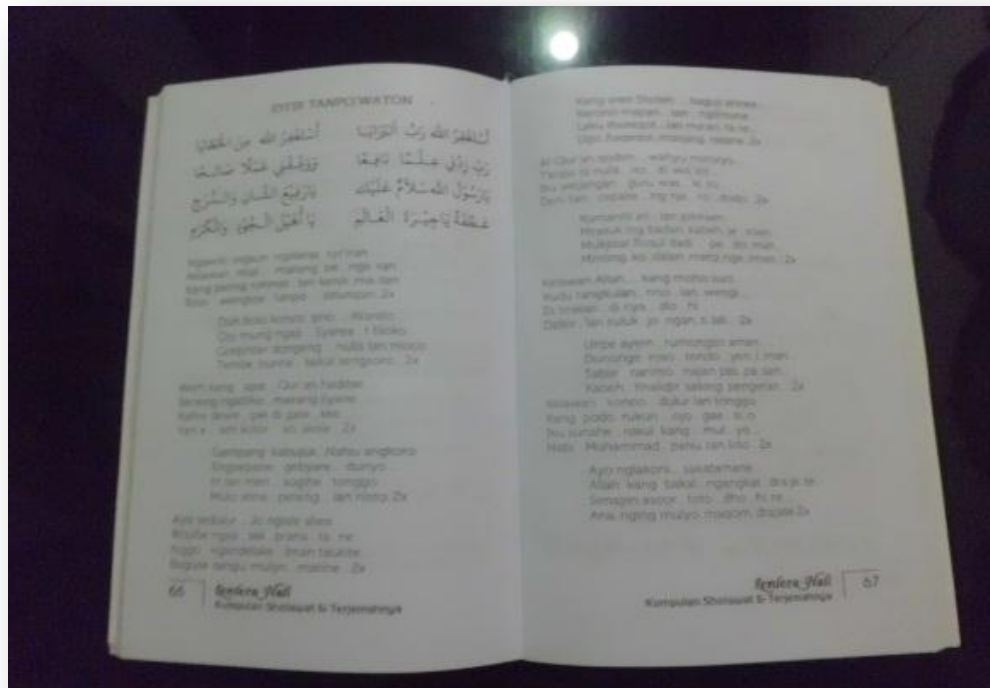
SYIIR TANPO WATON

أَسْتَغْفِرُ اللهَ رَبَّ الْبَرَايَا أَسْتَغْفِرُ اللهَ مِنَ الْخَطَايَا

رَبِّ زِدْنِي عِلْمًا نَافِعًا وَوَفِّقْنِي عَمَلًا صَالِحًا

يَا رَسُولَ اللهِ سَلَامٌ عَلَيْكَ يَا رَفِيعَ الشَّانِ وَالدَّرَجِ

عَطْفَةً يَا جِيرَةَ الْعَالَمِ يَا أُهَيْلَ الْجُودِ وَالْكَرَمِ

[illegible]

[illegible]

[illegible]

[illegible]

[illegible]

66 Lentera Hati
Kumpulan Sholawat & Terjemahnya

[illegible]

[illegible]

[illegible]

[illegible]

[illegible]

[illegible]

Lentera Hati
Kumpulan Sholawat & Terjemahnya 67